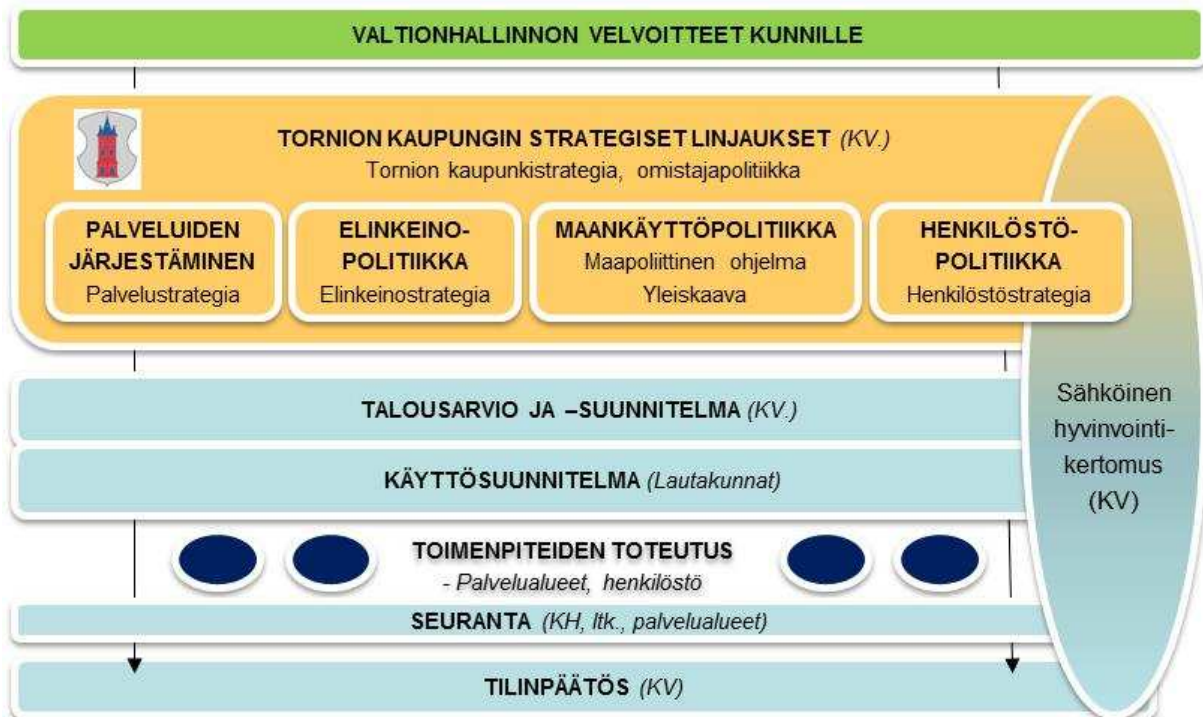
VALTIONHALLINNON VELVOITTEET KUNNILLE

TORNION KAUPUNGIN STRATEGISET LINJAUKSET (KV.)
Tornion kaupunkistrategia, omistajapolitiikka

PALVELUIDEN JÄRJESTÄMINEN
Palvelustrategia

ELINKEINO-POLITIIKKA
Elinkeinostrategia

MAANKÄYTTÖPOLITIIKKA
Maapoliittinen ohjelma
Yleiskaava

HENKILÖSTÖ-POLITIIKKA
Henkilöstöstrategia

Sähköinen hyvinvointi-kertomus (KV)

TALOUSARVIO JA –SUUNNITELMA (KV.)

KÄYTTÖSUUNNITELMA (Lautakunnat)

TOIMENPITEIDEN TOTEUTUS
- Palvelualueet, henkilöstö

SEURANTA (KH, ltk., palvelualueet)

TILINPÄÄTÖS (KV)